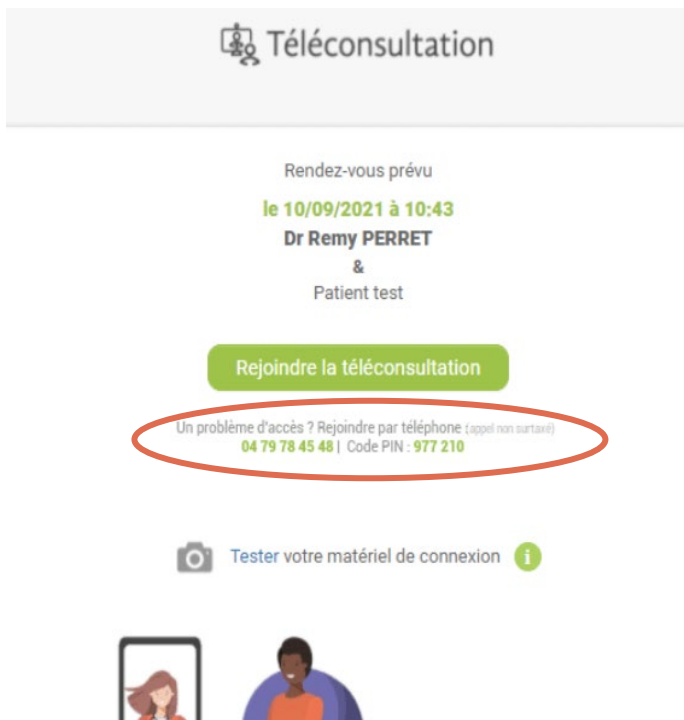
Téléconsultation

Rendez-vous prévu

le 10/09/2021 à 10:43

Dr Remy PERRET

&

Patient test

Rejoindre la téléconsultation

Un problème d'accès ? Rejoindre par téléphone (appel non surtaxé)
04 79 78 45 48 | Code PIN : 977 210

Tester votre matériel de connexion